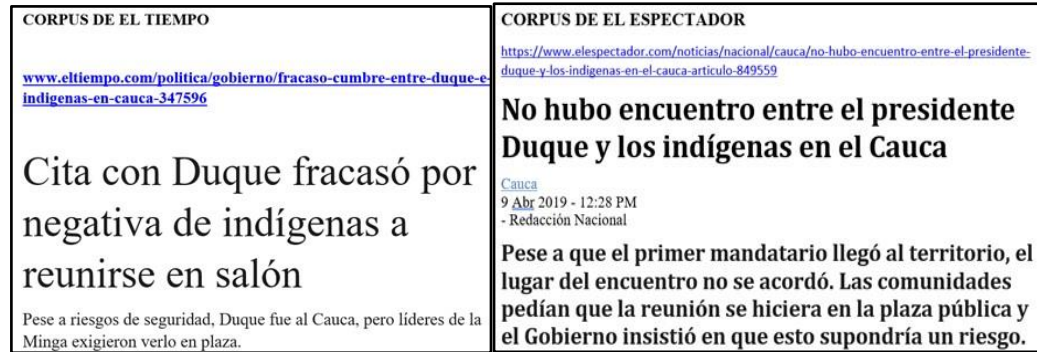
CORPUS DE EL TIEMPO

www.eltiempo.com/politica/gobierno/fracaso-cumbre-entre-duque-e-indigenas-en-cauca-347596

Cita con Duque fracasó por negativa de indígenas a reunirse en salón

Pese a riesgos de seguridad, Duque fue al Cauca, pero líderes de la Minga exigieron verlo en plaza.

CORPUS DE EL ESPECTADOR

https://www.elespectador.com/noticias/nacional/cauca/no-hubo-encuentro-entre-el-presidente-duque-y-los-indigenas-en-el-cauca-articulo-849559

No hubo encuentro entre el presidente Duque y los indígenas en el Cauca

Cauca
9 Abr 2019 - 12:28 PM
- Redacción Nacional

Pese a que el primer mandatario llegó al territorio, el lugar del encuentro no se acordó. Las comunidades pedían que la reunión se hiciera en la plaza pública y el Gobierno insistió en que esto supondría un riesgo.